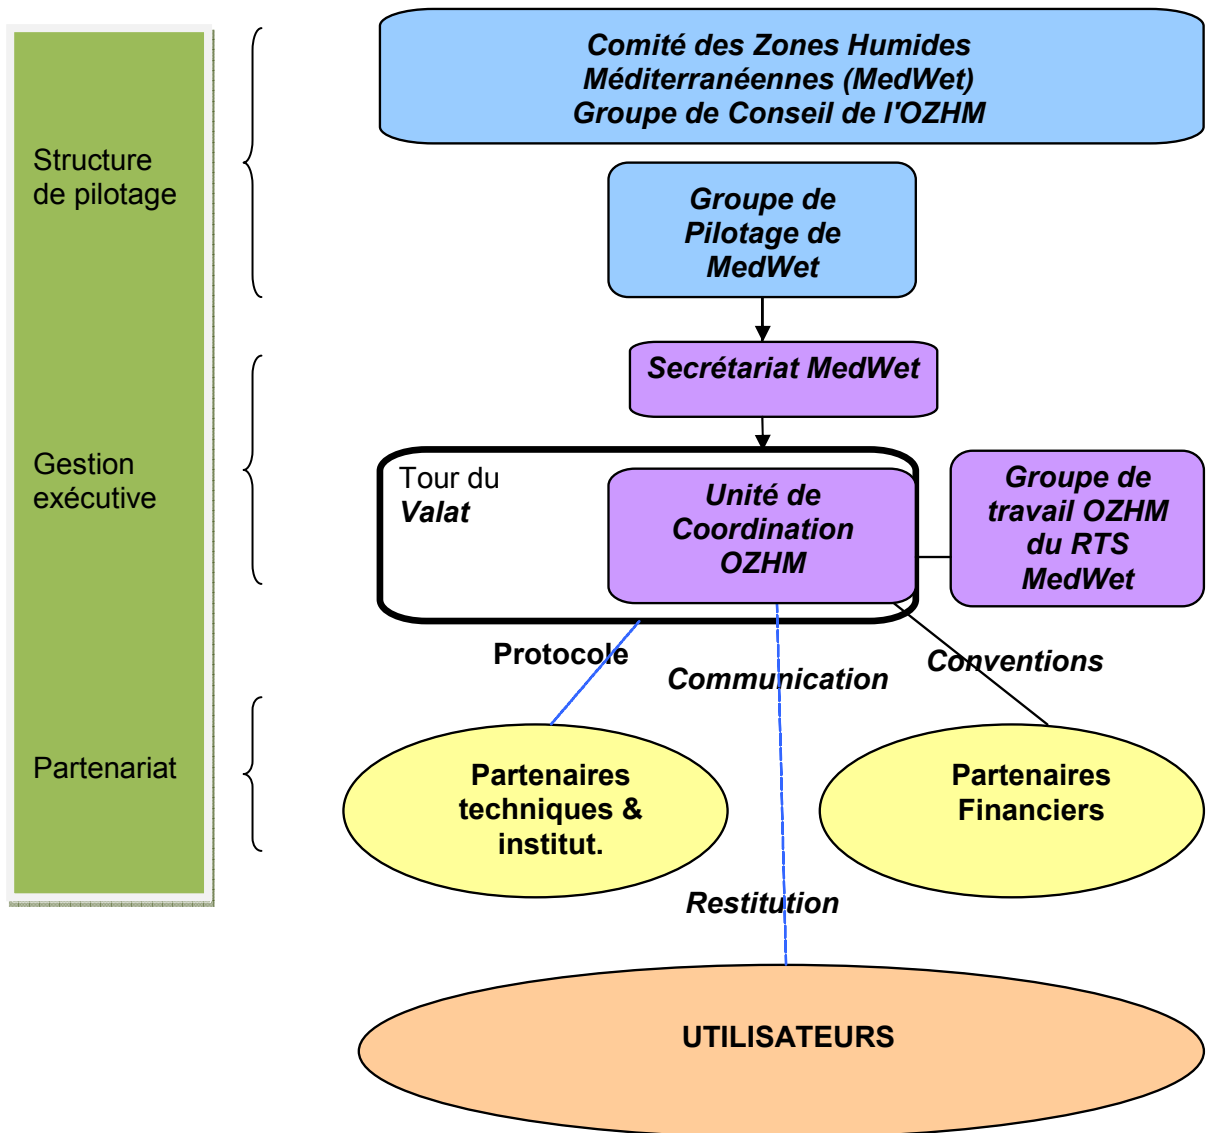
Structure de pilotage

Gestion exécutive

Partenariat

Comité des Zones Humides Méditerranéennes (MedWet) Groupe de Conseil de l'OZHM

Groupe de Pilotage de MedWet

Secrétariat MedWet

Tour du Valat

Unité de Coordination OZHM

Groupe de travail OZHM du RTS MedWet

Protocole

Communication

Conventions

Partenaires techniques & institut.

Partenaires Financiers

Restitution

UTILISATEURS